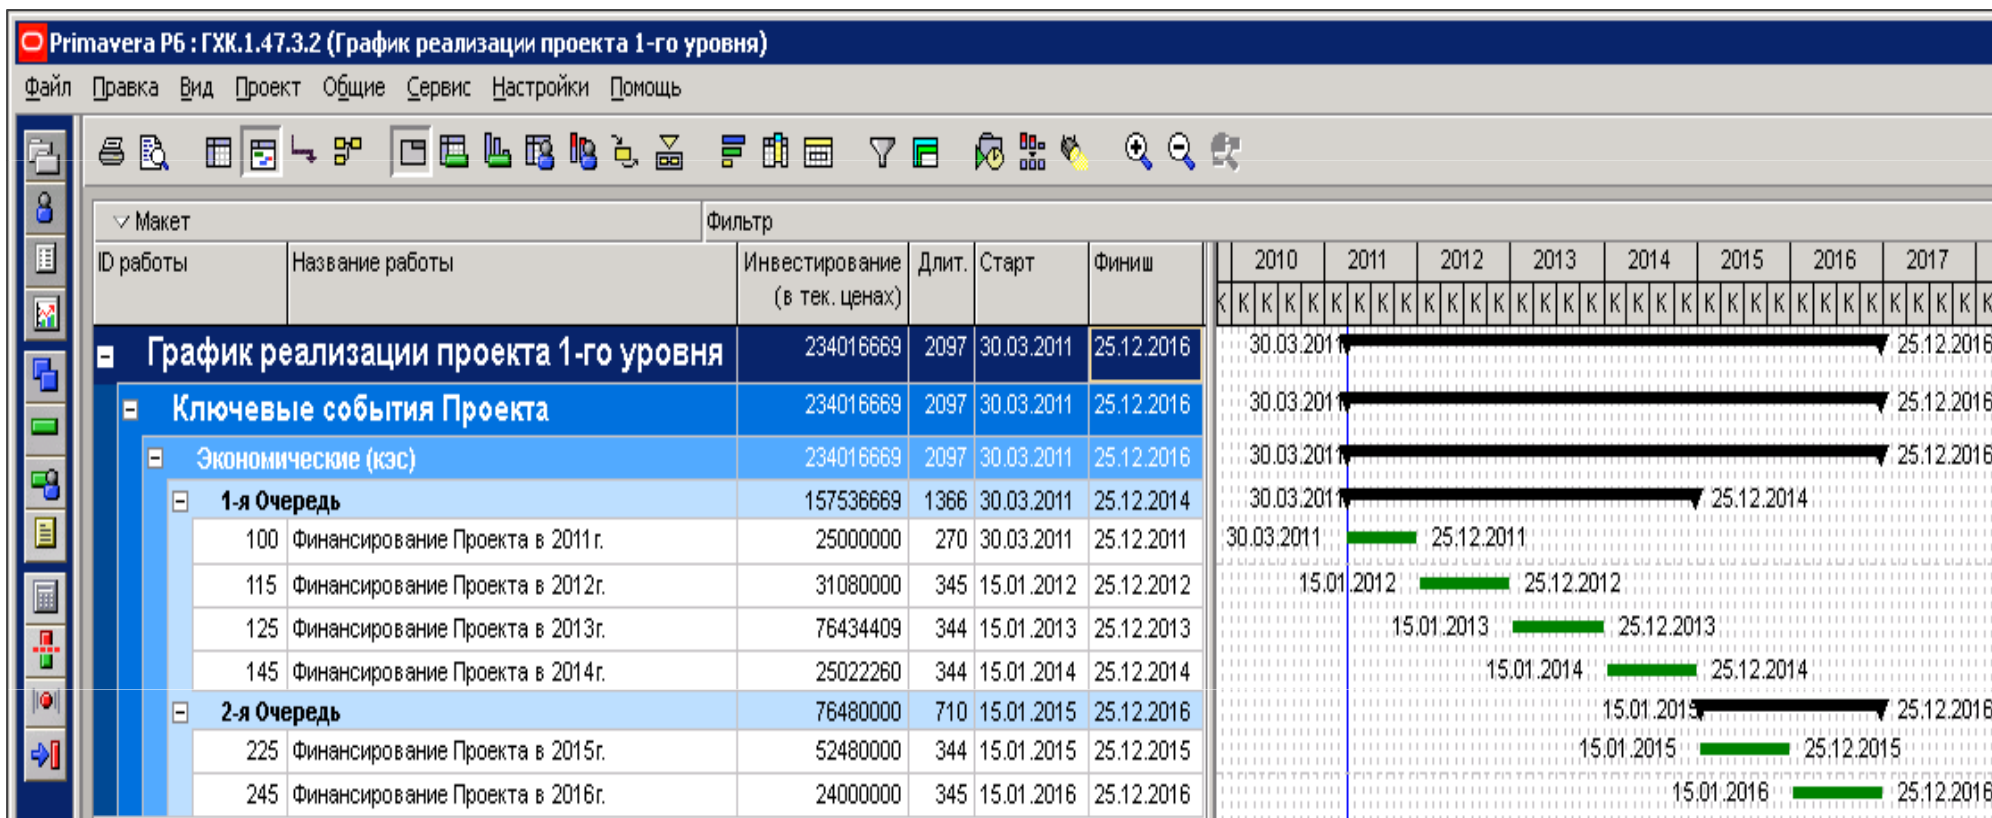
Primavera P6 : ГХК.1.47.3.2 (График реализации проекта 1-го уровня)

Файл Правка Вид Проект Общие Сервис Настройки Помощь

Макет
Фильтр

| ID работы | Название работы | Инвестирование (в тек. ценах) | Длит. | Старт | Финиш |
|---|---|---|---|---|---|
| | График реализации проекта 1-го уровня | 234016669 | 2097 | 30.03.2011 | 25.12.2016 |
| | Ключевые события Проекта | 234016669 | 2097 | 30.03.2011 | 25.12.2016 |
| | Экономические (кэс) | 234016669 | 2097 | 30.03.2011 | 25.12.2016 |
| | 1-я Очередь | 157536669 | 1366 | 30.03.2011 | 25.12.2014 |
| 100 | Финансирование Проекта в 2011г. | 25000000 | 270 | 30.03.2011 | 25.12.2011 |
| 115 | Финансирование Проекта в 2012г. | 31080000 | 345 | 15.01.2012 | 25.12.2012 |
| 125 | Финансирование Проекта в 2013г. | 76434409 | 344 | 15.01.2013 | 25.12.2013 |
| 145 | Финансирование Проекта в 2014г. | 25022260 | 344 | 15.01.2014 | 25.12.2014 |
| | 2-я Очередь | 76480000 | 710 | 15.01.2015 | 25.12.2016 |
| 225 | Финансирование Проекта в 2015г. | 52480000 | 344 | 15.01.2015 | 25.12.2015 |
| 245 | Финансирование Проекта в 2016г. | 24000000 | 345 | 15.01.2016 | 25.12.2016 |

2010 2011 2012 2013 2014 2015 2016 2017
К К К К К К К К К К К К К К К К К К К К К К К К К К К К К К К К

30.03.2011 25.12.2016
30.03.2011 25.12.2016
30.03.2011 25.12.2016
30.03.2011 25.12.2014
30.03.2011 25.12.2011
15.01.2012 25.12.2012
15.01.2013 25.12.2013
15.01.2014 25.12.2014
15.01.2015 25.12.2016
15.01.2015 25.12.2015
15.01.2016 25.12.2016